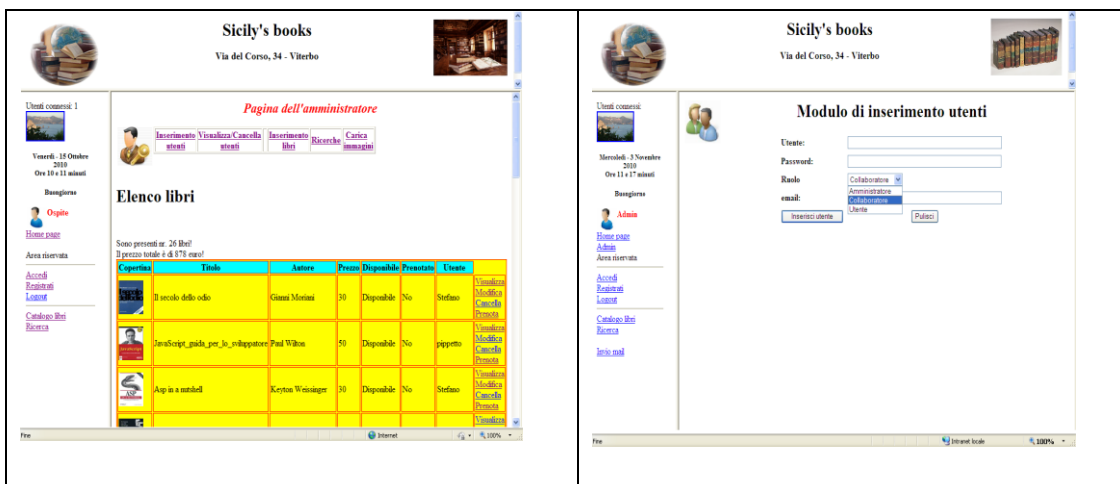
Sicily's books

Via del Corso, 34 - Viterbo

Utenti connessi: 1

Venerdì - 15 Ottobre 2010
Ore 10 e 11 minuti

Buongiorno

Ospite

Home page

Area riservata

Accedi
Registrati
Logout

Catalogo libri
Ricerca

Pagina dell'amministratore

Inserimento utenti | Visualizza/Cancella utenti | Inserimento libri | Ricerche | Carica immagini

Elenco libri

Sono presenti nr. 26 libri!
Il prezzo totale è di 878 euro!

| Copertina | Titolo | Autore | Prezzo | Disponibile | Prenotato | Utente | |
|---|---|---|---|---|---|---|---|
| | Il secolo dello odio | Gianni Moriani | 30 | Disponibile | No | Stefano | Visualizza Modifica Cancella Prenota |
| | JavaScript_guida_per_lo_sviluppatore | Paul Wilton | 50 | Disponibile | No | pippetto | Visualizza Modifica Cancella Prenota |
| | Asp in a nutshell | Keyton Weissinger | 30 | Disponibile | No | Stefano | Visualizza Modifica Cancella Prenota |
| | | | | | | | Visualizza |

Fine
Internet
100%

Sicily's books

Via del Corso, 34 - Viterbo

Utenti connessi:

Mercoledì - 3 Novembre 2010
Ore 11 e 17 minuti

Buongiorno

Admin

Home page
Admin
Area riservata

Accedi
Registrati
Logout

Catalogo libri
Ricerca

Invio mail

Modulo di inserimento utenti

Utente:
Password:
Ruolo Collaboratore
Amministratore
Collaboratore
Utente
email:

Inserisci utente
Pulisci

Fine
Intranet locale
100%